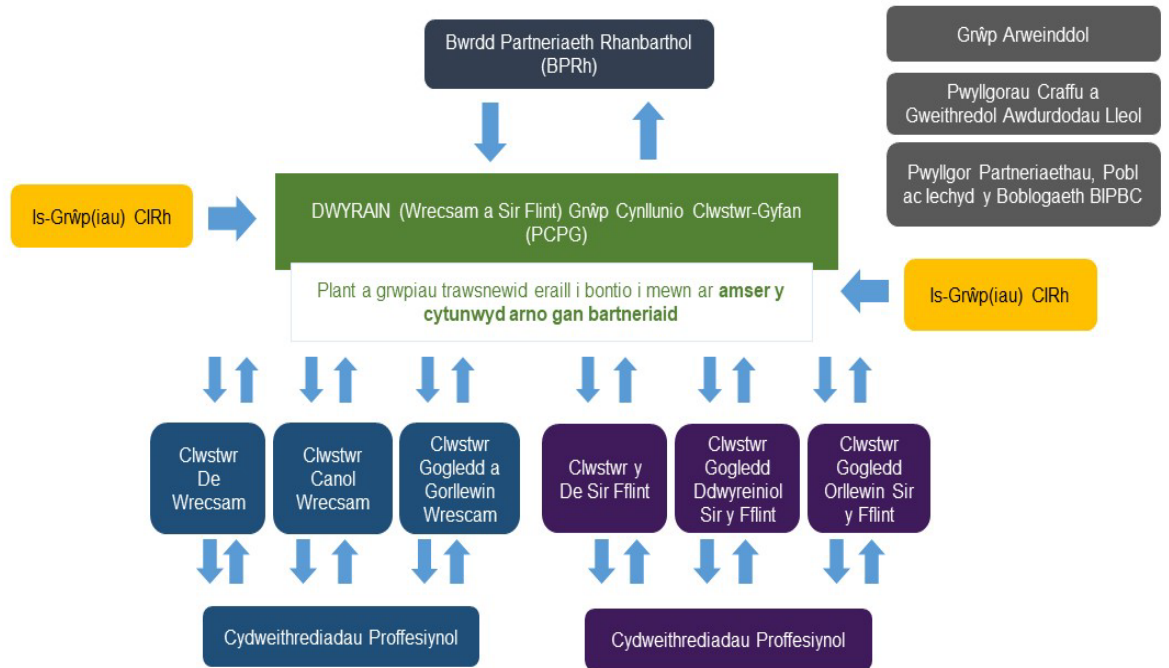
Bwrdd Partneriaeth Rhanbarthol (BPRh)

Grŵp Arweinddol

Pwyllgorau Craffu a Gweithredol Awdurdodau Lleol

Pwyllgor Partneriaethau, Pobl ac Iechyd y Boblogaeth BIPBC

Is-Grŵp(iau) CIRh

DWYRAIN (Wrecsam a Sir Flint) Grŵp Cynllunio Clwstwr-Gyfan (PCPG)

Plant a grwpiau trawsnewid eraill i bontio i mewn ar **amser y cytunwyd arno gan bartneriaid**

Is-Grŵp(iau) CIRh

Clwstwr De Wrecsam

Clwstwr Canol Wrecsam

Clwstwr Gogledd a Gorllewin Wrescam

Clwstwr y De Sir Fflint

Clwstwr Gogledd Ddwyreiniol Sir y Fflint

Clwstwr Gogledd Orllewin Sir y Fflint

Cydweithrediadau Proffesiynol

Cydweithrediadau Proffesiynol